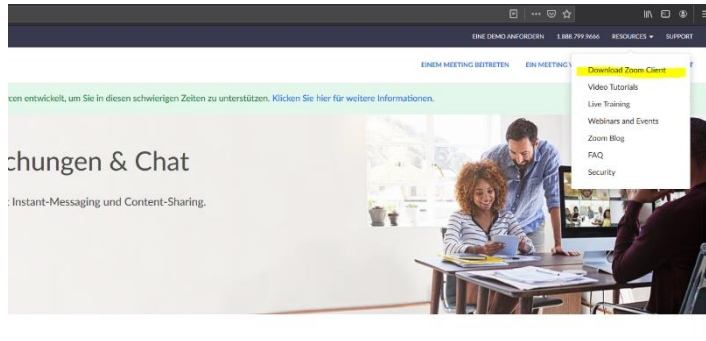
EINE DEMO ANFORDERN 1.888.799.9666 RESOURCES ▾ SUPPORT

EINEM MEETING BEITRETEN EIN MEETING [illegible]

Download Zoom Client
Video Tutorials
Live Training
Webinars and Events
Zoom Blog
FAQ
Security

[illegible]cen entwickelt, um Sie in diesen schwierigen Zeiten zu unterstützen. Klicken Sie hier für weitere Informationen.

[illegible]chungen & Chat

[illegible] Instant-Messaging und Content-Sharing.